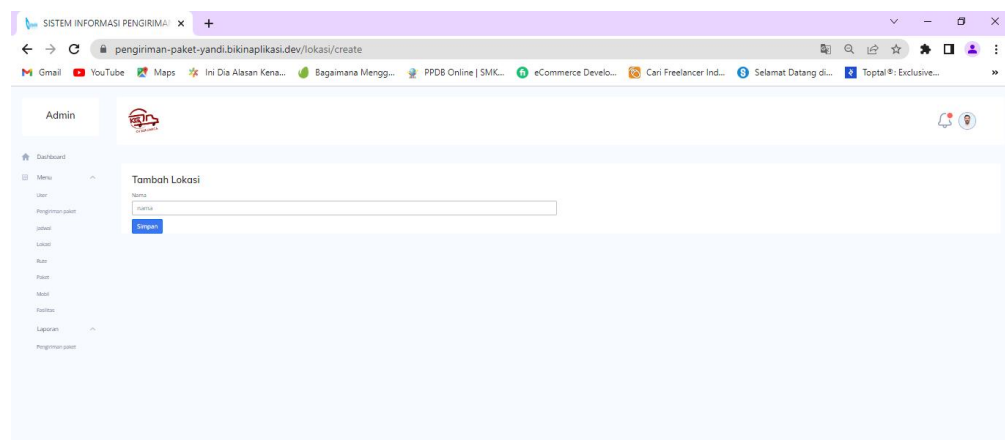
SISTEM INFORMASI PENGIRIMA ×
+
pengiriman-paket-yandi.bikinaplikasi.dev/lokasi/create
Gmail YouTube Maps Ini Dia Alasan Kena... Bagaimana Mengg... PPDB Online | SMK... eCommerce Develo... Cari Freelancer Ind... Selamat Datang di... Toptal®: Exclusive...
»

Admin

Dashboard
Menu
User
Pengiriman paket
Jadwal
Lokasi
Rute
Paket
Mobil
Fasilitas
Laporan
Pengiriman paket

Tambah Lokasi
Nama
nama
Simpan